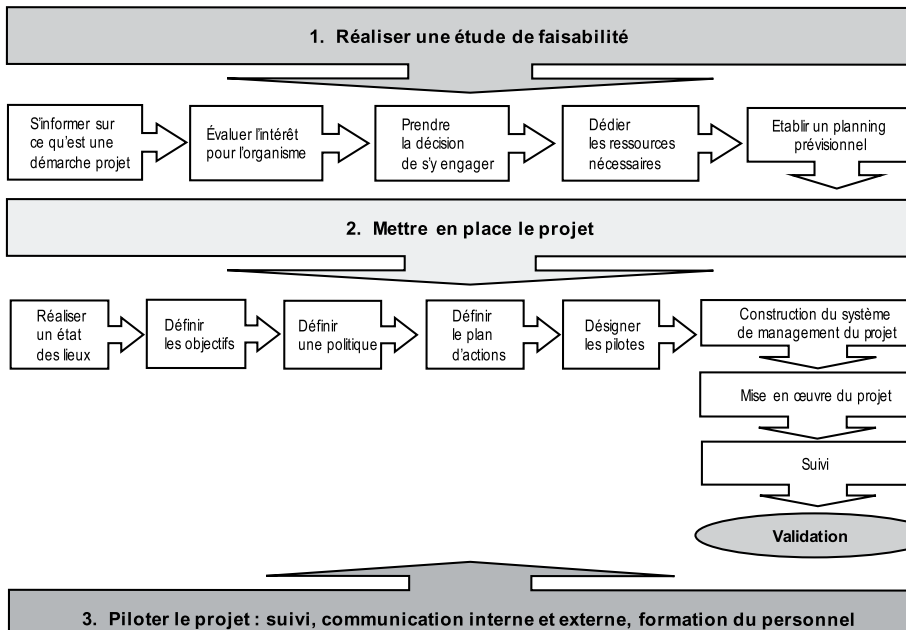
1. Réaliser une étude de faisabilité

S'informer sur ce qu'est une démarche projet

Évaluer l'intérêt pour l'organisme

Prendre la décision de s'y engager

Dédier les ressources nécessaires

Etablir un planning prévisionnel

2. Mettre en place le projet

Réaliser un état des lieux

Définir les objectifs

Définir une politique

Définir le plan d'actions

Désigner les pilotes

Construction du système de management du projet

Mise en œuvre du projet

Suivi

Validation

3. Piloter le projet : suivi, communication interne et externe, formation du personnel